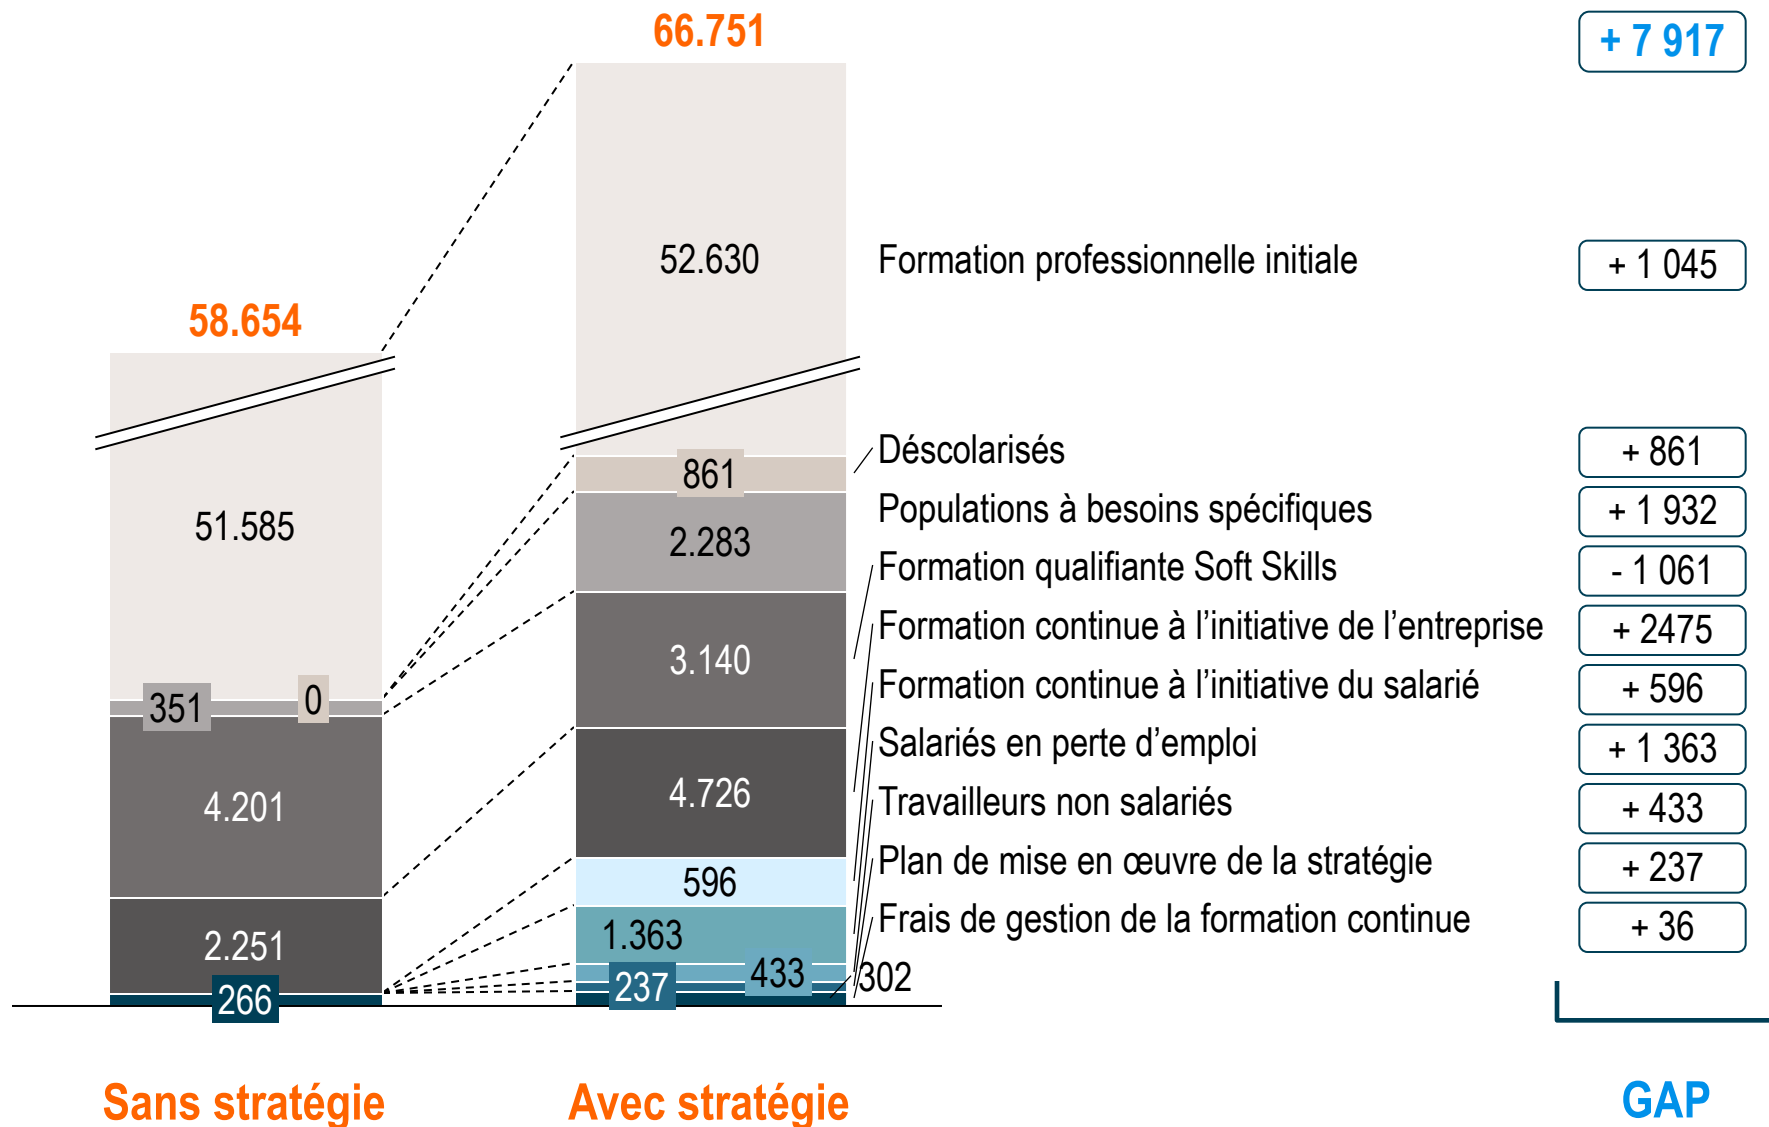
66.751

+ 7 917

52.630

Formation professionnelle initiale

+ 1 045

58.654

51.585

861

Déscolarisés

+ 861

2.283

Populations à besoins spécifiques

+ 1 932

Formation qualifiante Soft Skills

- 1 061

3.140

Formation continue à l'initiative de l'entreprise

+ 2475

351

0

Formation continue à l'initiative du salarié

+ 596

4.201

4.726

Salariés en perte d'emploi

+ 1 363

Travailleurs non salariés

+ 433

596

Plan de mise en œuvre de la stratégie

+ 237

2.251

1.363

Frais de gestion de la formation continue

+ 36

266

237

433

302

Sans stratégie

Avec stratégie

GAP